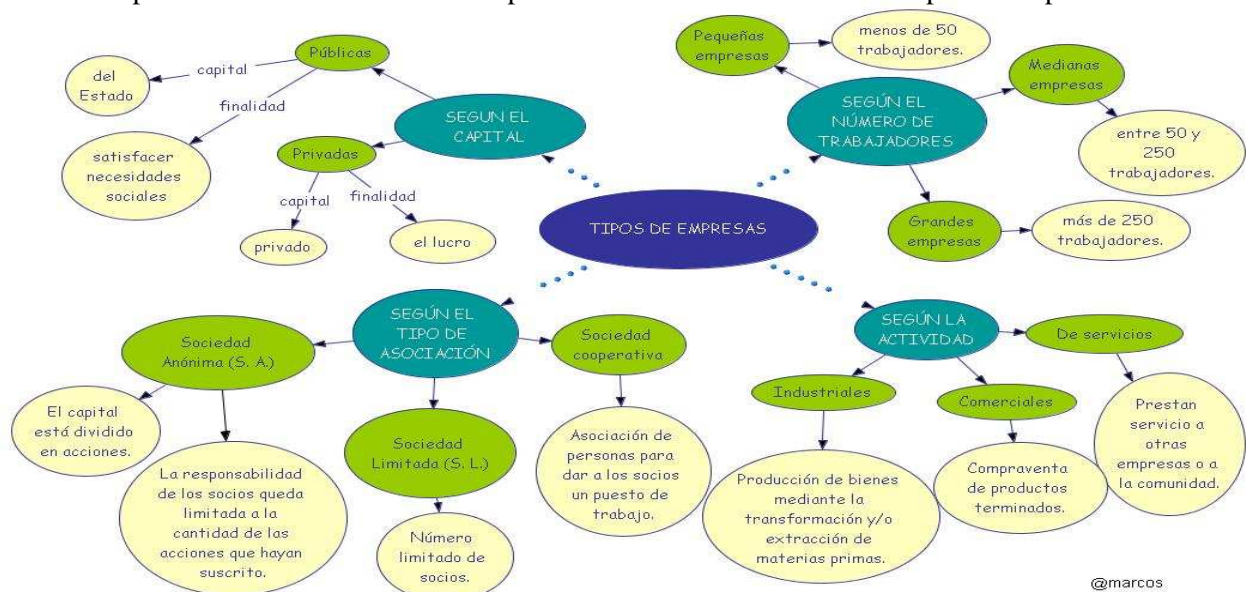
TIPOS DE EMPRESAS

SEGUN EL CAPITAL

Públicas

capital

del Estado

finalidad

satisfacer necesidades sociales

Privadas

capital

privado

finalidad

el lucro

SEGÚN EL NÚMERO DE TRABAJADORES

Pequeñas empresas

menos de 50 trabajadores.

Medianas empresas

entre 50 y 250 trabajadores.

Grandes empresas

más de 250 trabajadores.

SEGÚN EL TIPO DE ASOCIACIÓN

Sociedad Anónima (S. A.)

El capital está dividido en acciones.

La responsabilidad de los socios queda limitada a la cantidad de las acciones que hayan suscrito.

Sociedad Limitada (S. L.)

Número limitado de socios.

Sociedad cooperativa

Asociación de personas para dar a los socios un puesto de trabajo.

SEGÚN LA ACTIVIDAD

Industriales

Producción de bienes mediante la transformación y/o extracción de materias primas.

Comerciales

Compraventa de productos terminados.

De servicios

Prestan servicio a otras empresas o a la comunidad.

@marcos